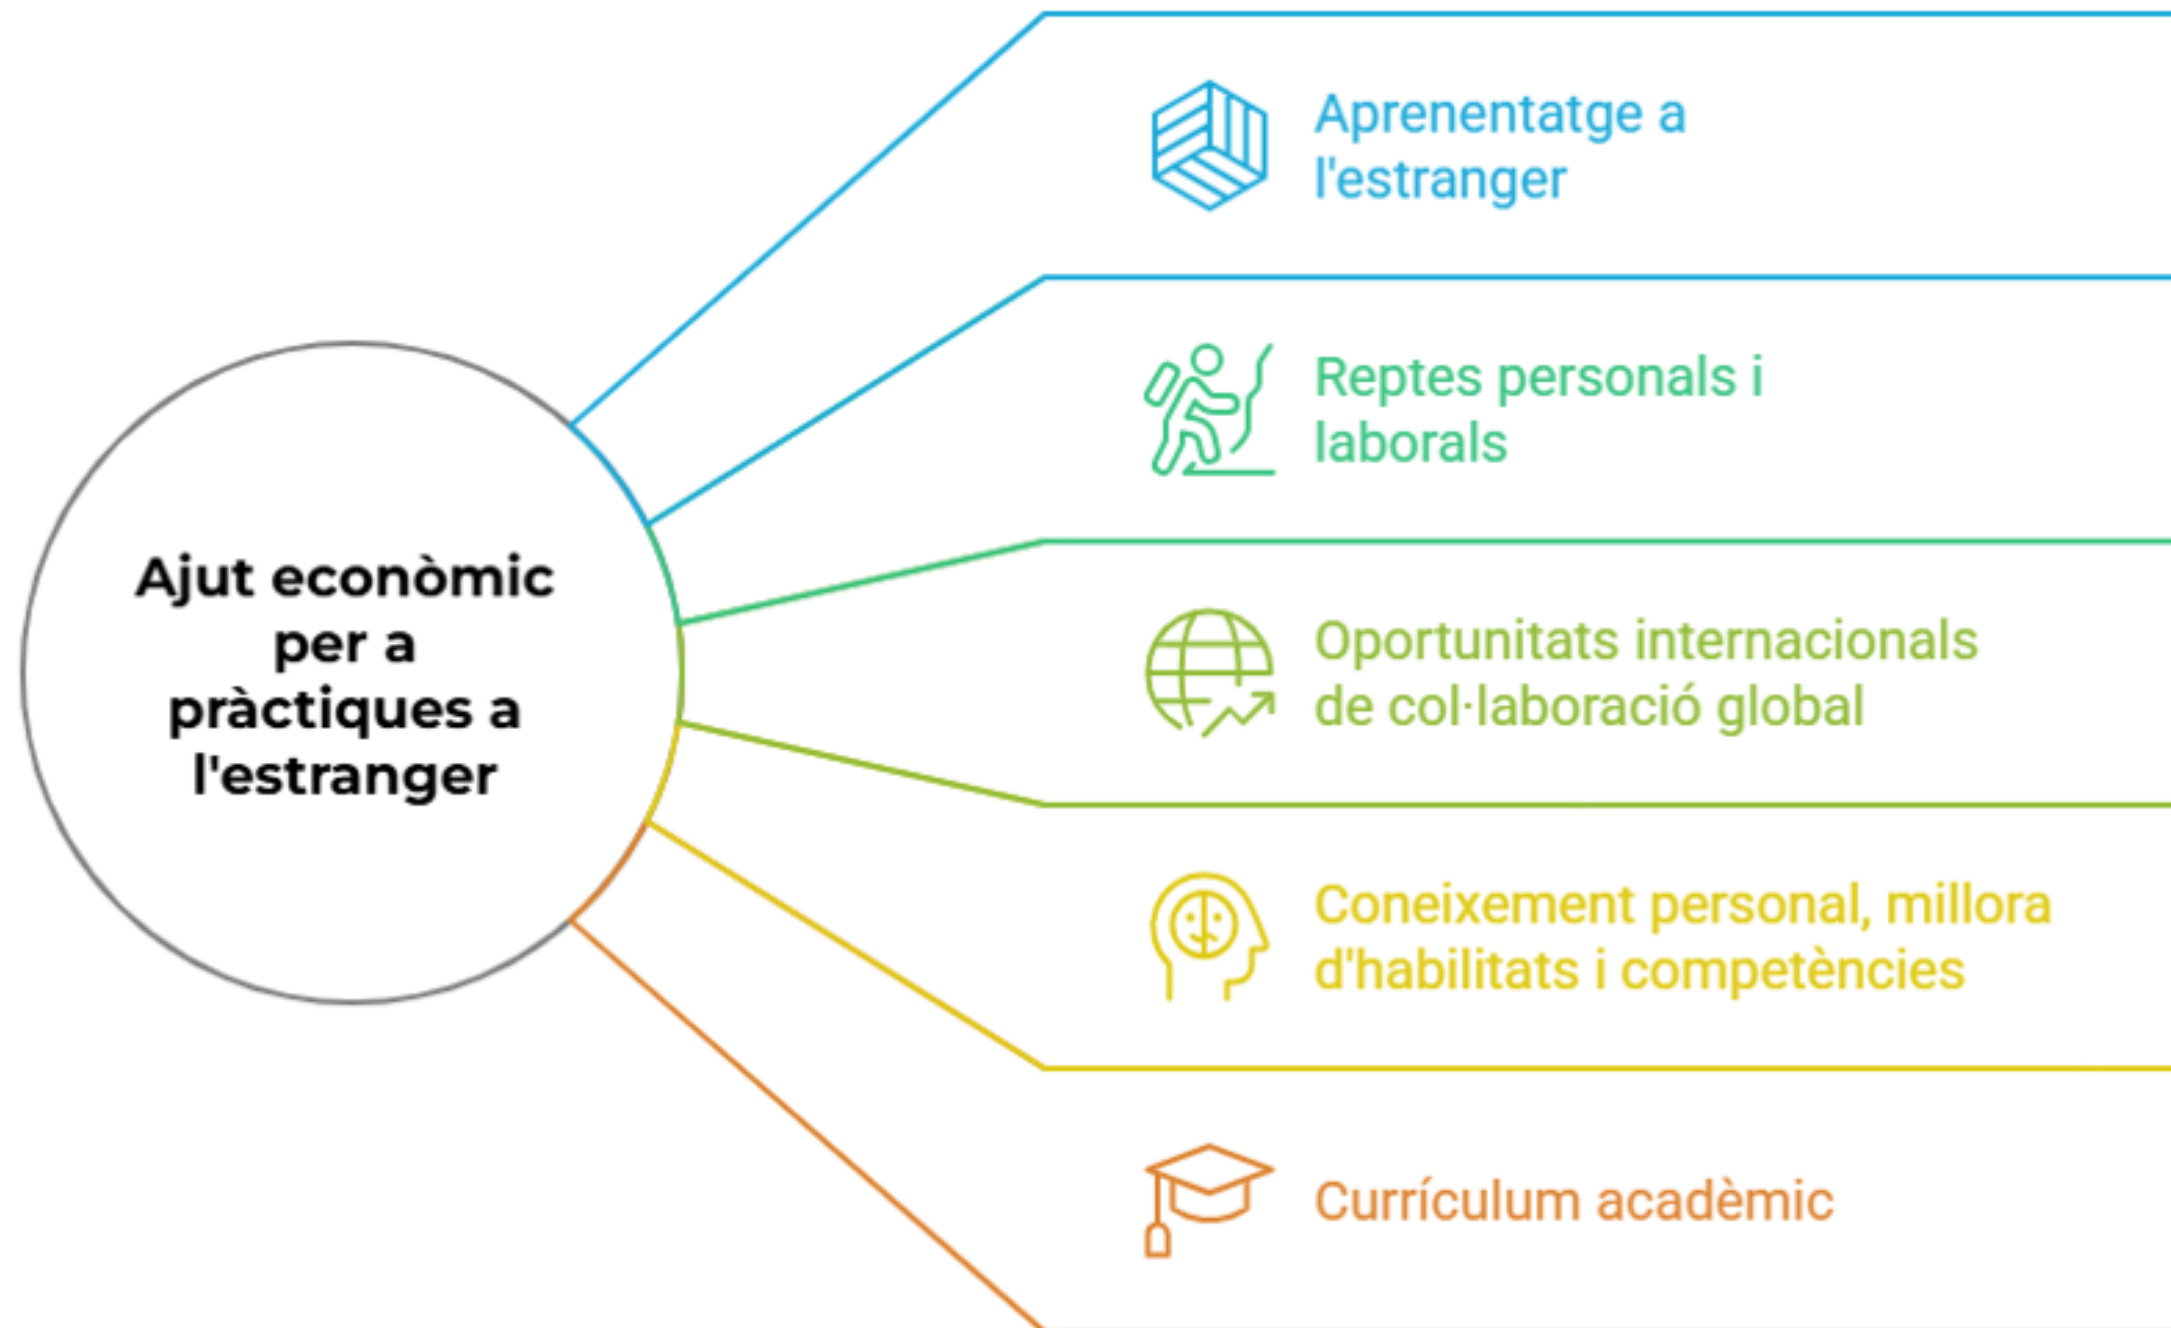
Ajut econòmic per a pràctiques a l'estranger

Aprenentatge a l'estranger

Reptes personals i laborals

Oportunitats internacionals de col·laboració global

Coneixement personal, millora d'habilitats i competències

Currículum acadèmic